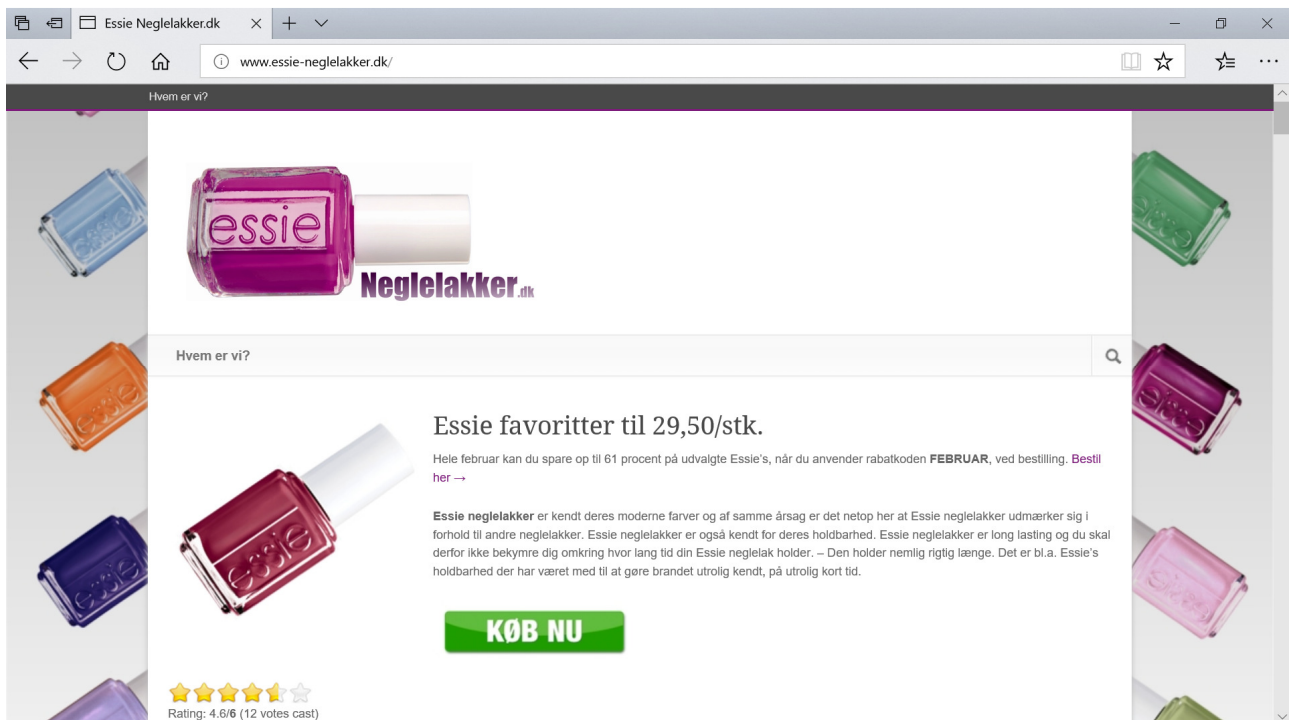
Essie Neglelakker.dk

www.essie-neglelakker.dk/

Hvem er vi?

essie Neglelakker.dk

Hvem er vi?

Essie favoritter til 29,50/stk.

Hele februar kan du spare op til 61 procent på udvalgte Essie's, når du anvender rabatkoden **FEBRUAR**, ved bestilling. Bestil her →

**Essie neglelakker** er kendt deres moderne farver og af samme årsag er det netop her at Essie neglelakker udmærker sig i forhold til andre neglelakker. Essie neglelakker er også kendt for deres holdbarhed. Essie neglelakker er long lasting og du skal derfor ikke bekymre dig omkring hvor lang tid din Essie neglelak holder. – Den holder nemlig rigtig længe. Det er bl.a. Essie's holdbarhed der har været med til at gøre brandet utrolig kendt, på utrolig kort tid.

KØB NU

Rating: 4.6/**6** (12 votes cast)